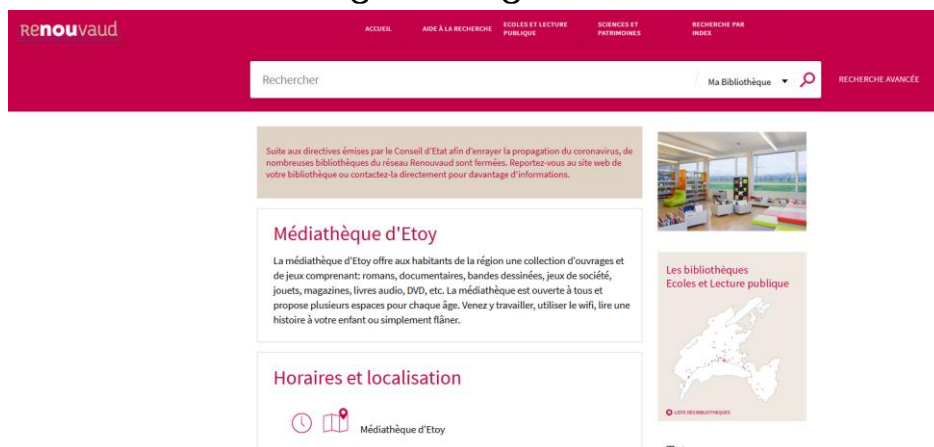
renouvaud

ACCUEIL AIDE À LA RECHERCHE ECOLES ET LECTURE PUBLIQUE SCIENCES ET PATRIMOINES RECHERCHE PAR INDEX

Rechercher

Ma Bibliothèque

RECHERCHE AVANCÉE

Suite aux directives émises par le Conseil d'Etat afin d'enrayer la propagation du coronavirus, de nombreuses bibliothèques du réseau Renouvaud sont fermées. Reportez-vous au site web de votre bibliothèque ou contactez-la directement pour davantage d'informations.

Médiathèque d'Etoy

La médiathèque d'Etoy offre aux habitants de la région une collection d'ouvrages et de jeux comprenant: romans, documentaires, bandes dessinées, jeux de société, jouets, magazines, livres audio, DVD, etc. La médiathèque est ouverte à tous et propose plusieurs espaces pour chaque âge. Venez y travailler, utiliser le wifi, lire une histoire à votre enfant ou simplement flâner.

Horaires et localisation

Médiathèque d'Etoy

Les bibliothèques Ecoles et Lecture publique

LISTE DES BIBLIOTHÈQUES